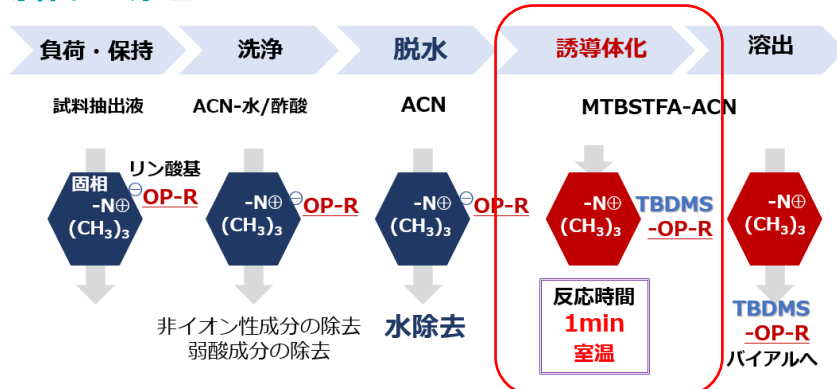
負荷・保持

洗浄

脱水

誘導体化

溶出

試料抽出液

ACN-水/酢酸

ACN

MTBSTFA-ACN

リン酸基

固相 -N⊕ $(CH_3)_3$ ⊖OP-R

-N⊕ $(CH_3)_3$ ⊖OP-R

-N⊕ $(CH_3)_3$ ⊖OP-R

-N⊕ $(CH_3)_3$ TBDMS -OP-R

-N⊕ $(CH_3)_3$

非イオン性成分の除去
弱酸成分の除去

水除去

反応時間
1min
室温

TBDMS -OP-R
バイアルへ